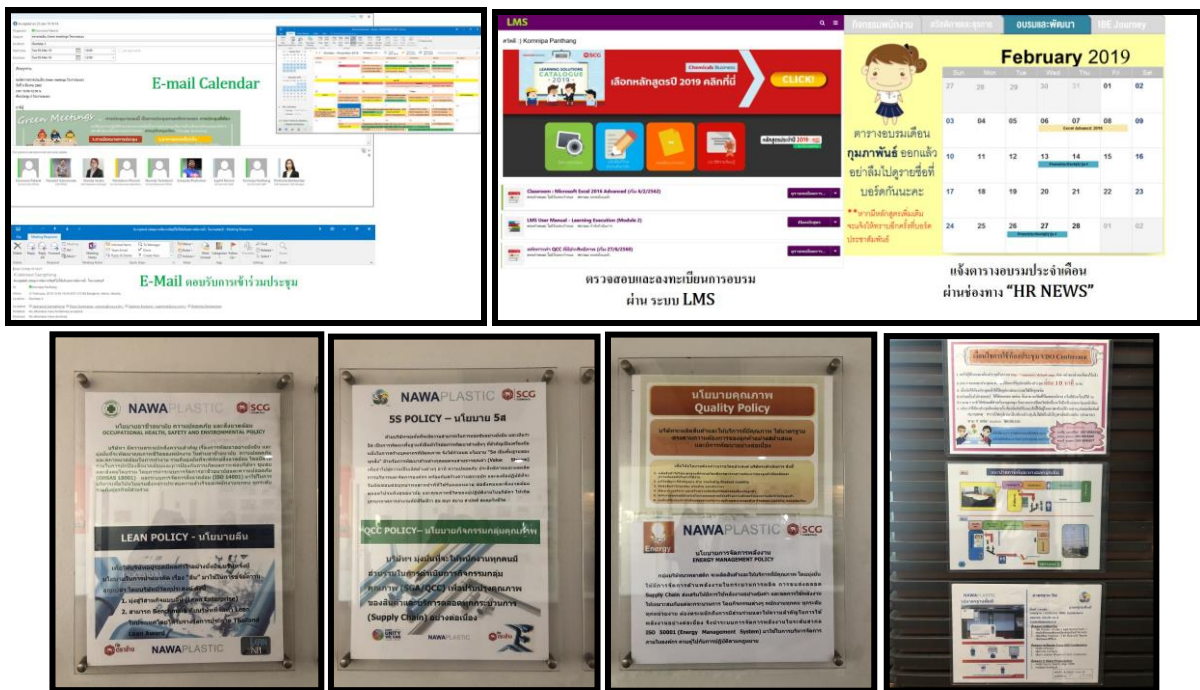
E-mail Calendar

Green Meetings

E-Mail ตอบรับการเข้าร่วมประชุม

LMS

LEARNING SOLUTIONS CATALOGUE 2019

Chemicals Business

เลือกหลักสูตรปี 2019 คลิกที่นี่

CLICK!

Classroom : Microsoft Excel 2016 Advanced

LMS User Manual : Learning Execution (Module 2)

ตรวจสอบและลงทะเบียนการอบรม ผ่าน ระบบ LMS

กิจกรรมพนักงาน

สวัสดิการและสุขภาพ

อบรมและพัฒนา

IBE Journey

February 2019

| Sun | Mon | Tue | Wed | Thu | Fri | Sat |
|---|---|---|---|---|---|---|
| 27 | 28 | 29 | 30 | 31 | 01 | 02 |
| 03 | 04 | 05 | 06 | 07 | 08 | 09 |
| 10 | 11 | 12 | 13 | 14 | 15 | 16 |
| 17 | 18 | 19 | 20 | 21 | 22 | 23 |
| 24 | 25 | 26 | 27 | 28 | 01 | 02 |

Excel Advanced 2019

ตารางอบรมเดือน กุมภาพันธ์ ออกแล้ว อย่าลืมไปดูรายชื่อที่บอร์ดกันนะคะ

แจ้งตารางอบรมประจำเดือน ผ่านช่องทาง "HR NEWS"

NAWAPLASTIC SCG

นโยบายอาชีวอนามัย ความปลอดภัย และสิ่งแวดล้อม
OCCUPATIONAL HEALTH, SAFETY AND ENVIRONMENTAL POLICY

LEAN POLICY - นโยบายลีน

NAWAPLASTIC

NAWAPLASTIC SCG

5S POLICY – นโยบาย 5ส

QCC POLICY– นโยบายกิจกรรมกลุ่มคุณภาพ

NAWAPLASTIC

นโยบายคุณภาพ
Quality Policy

NAWAPLASTIC SCG

Energy

นโยบายการจัดการพลังงาน
ENERGY MANAGEMENT POLICY

ISO 50001 (Energy Management System)

NAWAPLASTIC